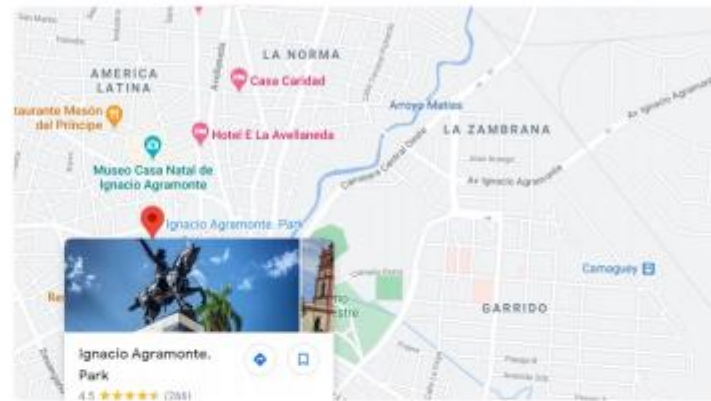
LA NORMA
AMERICA LATINA
Casa Caridad
taurante Mesón del Príncipe
Hotel E La Avellaneda
Arroyo Matías
LA ZAMBRANA
Av. Ignacio Agramonte
Av. Ignacio Agramonte
Carretera Central Oeste
Avellaneda
Museo Casa Natal de Ignacio Agramonte
Ignacio Agramonte. Park
Camaguey
GARRIDO
Re
Ignacio Agramonte. Park
4.5 ★★★★★ (266)